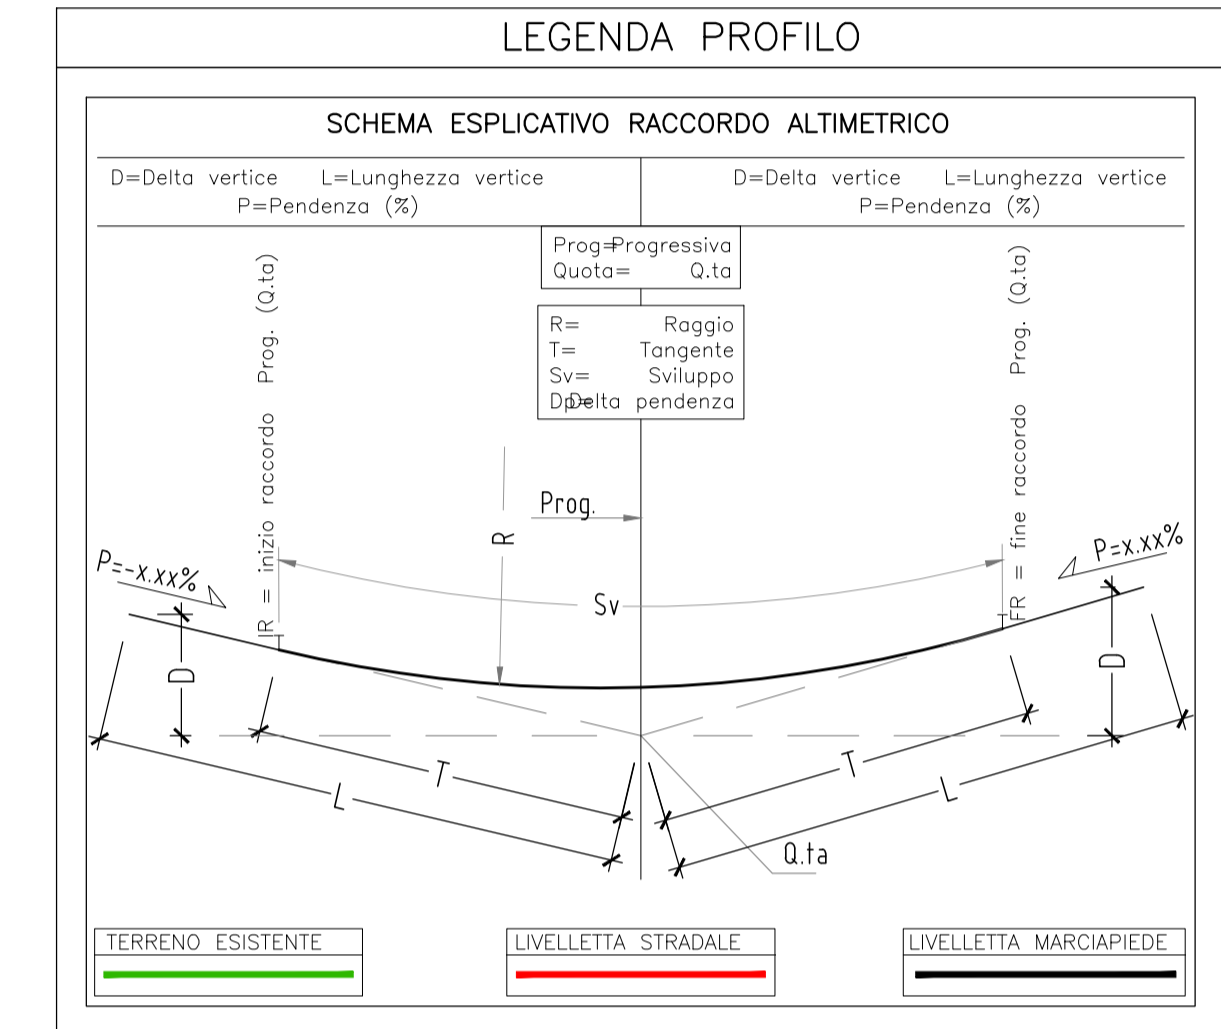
LEGENDA PROFILO

SCHEMA ESPLICATIVO RACCORDO ALTIMETRICO

D=Delta vertice L=Lunghezza vertice
P=Pendenza (%)

D=Delta vertice L=Lunghezza vertice
P=Pendenza (%)

Prog=Progressiva
Quota= Q.ta

R= Raggio
T= Tangente
Sv= Sviluppo
Dp=Delta pendenza

IR = inizio raccordo Prog. (Q.ta)

FR = fine raccordo Prog. (Q.ta)

Prog.

R

Sv

P=-x.xx%

P=x.xx%

D

D

T

L

T

L

Q.ta

TERRENO ESISTENTE

LIVELLETTA STRADALE

LIVELLETTA MARCIAPIEDE